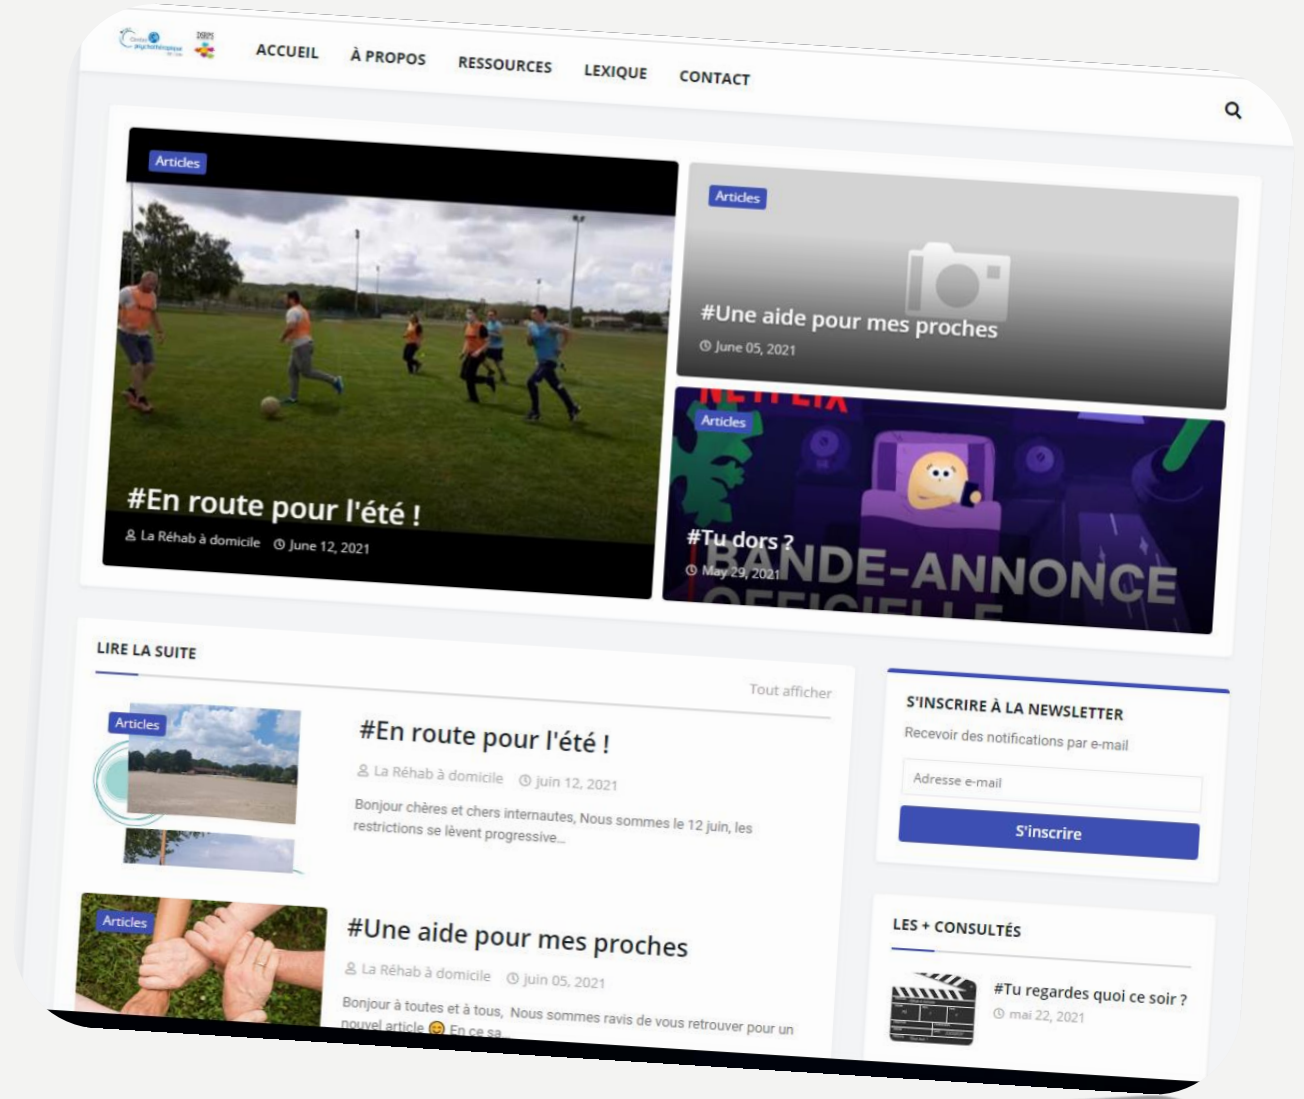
ACCUEIL À PROPOS RESSOURCES LEXIQUE CONTACT

Articles

#En route pour l'été !

La Réhab à domicile June 12, 2021

Articles

#Une aide pour mes proches

June 05, 2021

Articles

NETFLIX

#Tu dors ?

May 29, 2021

BANDE-ANNONCE OFFICIELLE

LIRE LA SUITE

Tout afficher

Articles

#En route pour l'été !

La Réhab à domicile juin 12, 2021

Bonjour chères et chers internautes, Nous sommes le 12 juin, les restrictions se lèvent progressive...

Articles

#Une aide pour mes proches

La Réhab à domicile juin 05, 2021

Bonjour à toutes et à tous, Nous sommes ravis de vous retrouver pour un nouvel article 😊 En ce sa...

S'INSCRIRE À LA NEWSLETTER

Recevoir des notifications par e-mail

Adresse e-mail

S'inscrire

LES + CONSULTÉS

#Tu regardes quoi ce soir ?

mai 22, 2021